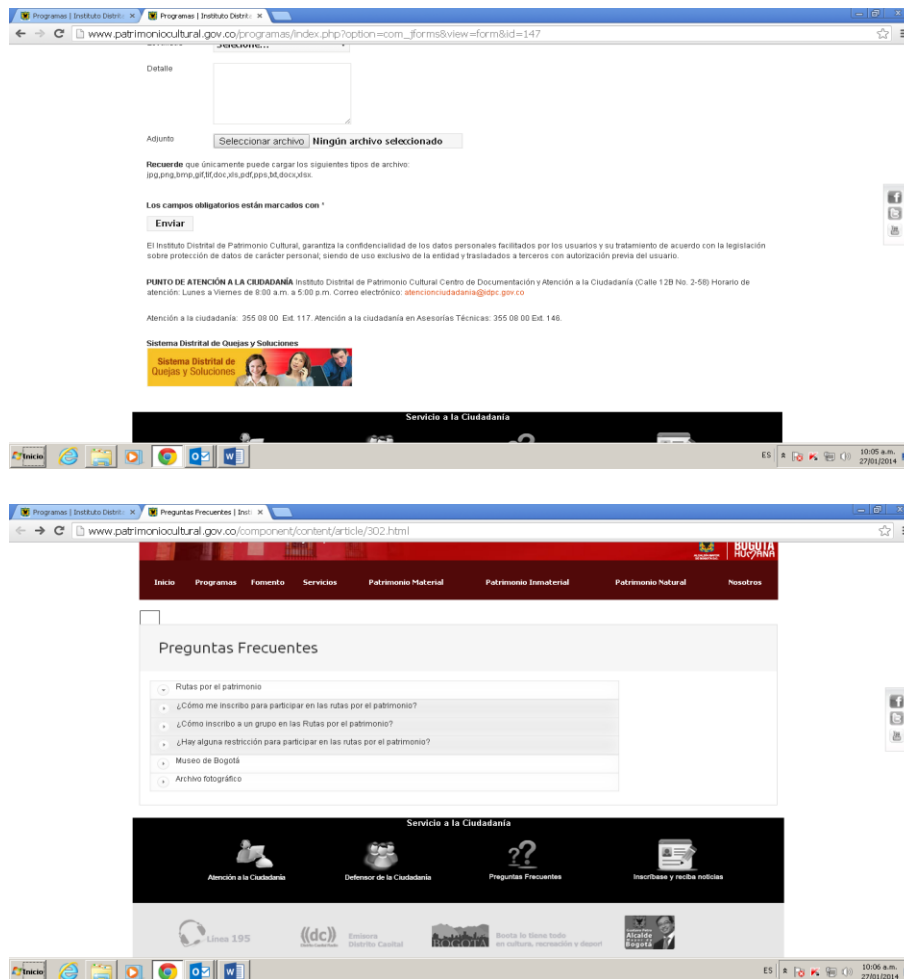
Programas | Instituto Distrit ×
Programas | Instituto Distrit ×

www.patrimoniocultural.gov.co/programas/index.php?option=com_jforms&view=form&id=147

Seleccione...

Detalle

Adjunto
Seleccionar archivo Ningún archivo seleccionado

Recuerde que únicamente puede cargar los siguientes tipos de archivo: jpg,png,bmp,gif,tif,doc,xls,pdf,pps,txt,docx,xlsx.

Los campos obligatorios están marcados con *

Enviar

El Instituto Distrital de Patrimonio Cultural, garantiza la confidencialidad de los datos personales facilitados por los usuarios y su tratamiento de acuerdo con la legislación sobre protección de datos de carácter personal, siendo de uso exclusivo de la entidad y trasladados a terceros con autorización previa del usuario.

PUNTO DE ATENCIÓN A LA CIUDADANÍA Instituto Distrital de Patrimonio Cultural Centro de Documentación y Atención a la Ciudadanía (Calle 12B No. 2-58) Horario de atención: Lunes a Viernes de 8:00 a.m. a 5:00 p.m. Correo electrónico: atencionciudadania@idpc.gov.co

Atención a la ciudadanía: 355 08 00 Ext. 117. Atención a la ciudadanía en Asesorías Técnicas: 355 08 00 Ext. 146.

Sistema Distrital de Quejas y Soluciones
Sistema Distrital de Quejas y Soluciones

Servicio a la Ciudadanía

Inicio
ES 10:05 a.m. 27/01/2014

Programas | Instituto Distrit ×
Preguntas Frecuentes | Inst ×

www.patrimoniocultural.gov.co/component/content/article/302.html

BOGOTÁ HUMANA

Inicio Programas Fomento Servicios Patrimonio Material Patrimonio Inmaterial Patrimonio Natural Nosotros

Preguntas Frecuentes

Rutas por el patrimonio
¿Cómo me inscribo para participar en las rutas por el patrimonio?
¿Cómo inscribo a un grupo en las Rutas por el patrimonio?
¿Hay alguna restricción para participar en las rutas por el patrimonio?
Museo de Bogotá
Archivo fotográfico

Servicio a la Ciudadanía
Atención a la Ciudadanía
Defensor de la Ciudadanía
Preguntas Frecuentes
Inscríbase y reciba noticias

Línea 195
((dc)) Emisora Distrito Capital
BOGOTÁ Bogotá lo tiene todo en cultura, recreación y deporte
Alcalde Mayor de Bogotá

Inicio
ES 10:06 a.m. 27/01/2014